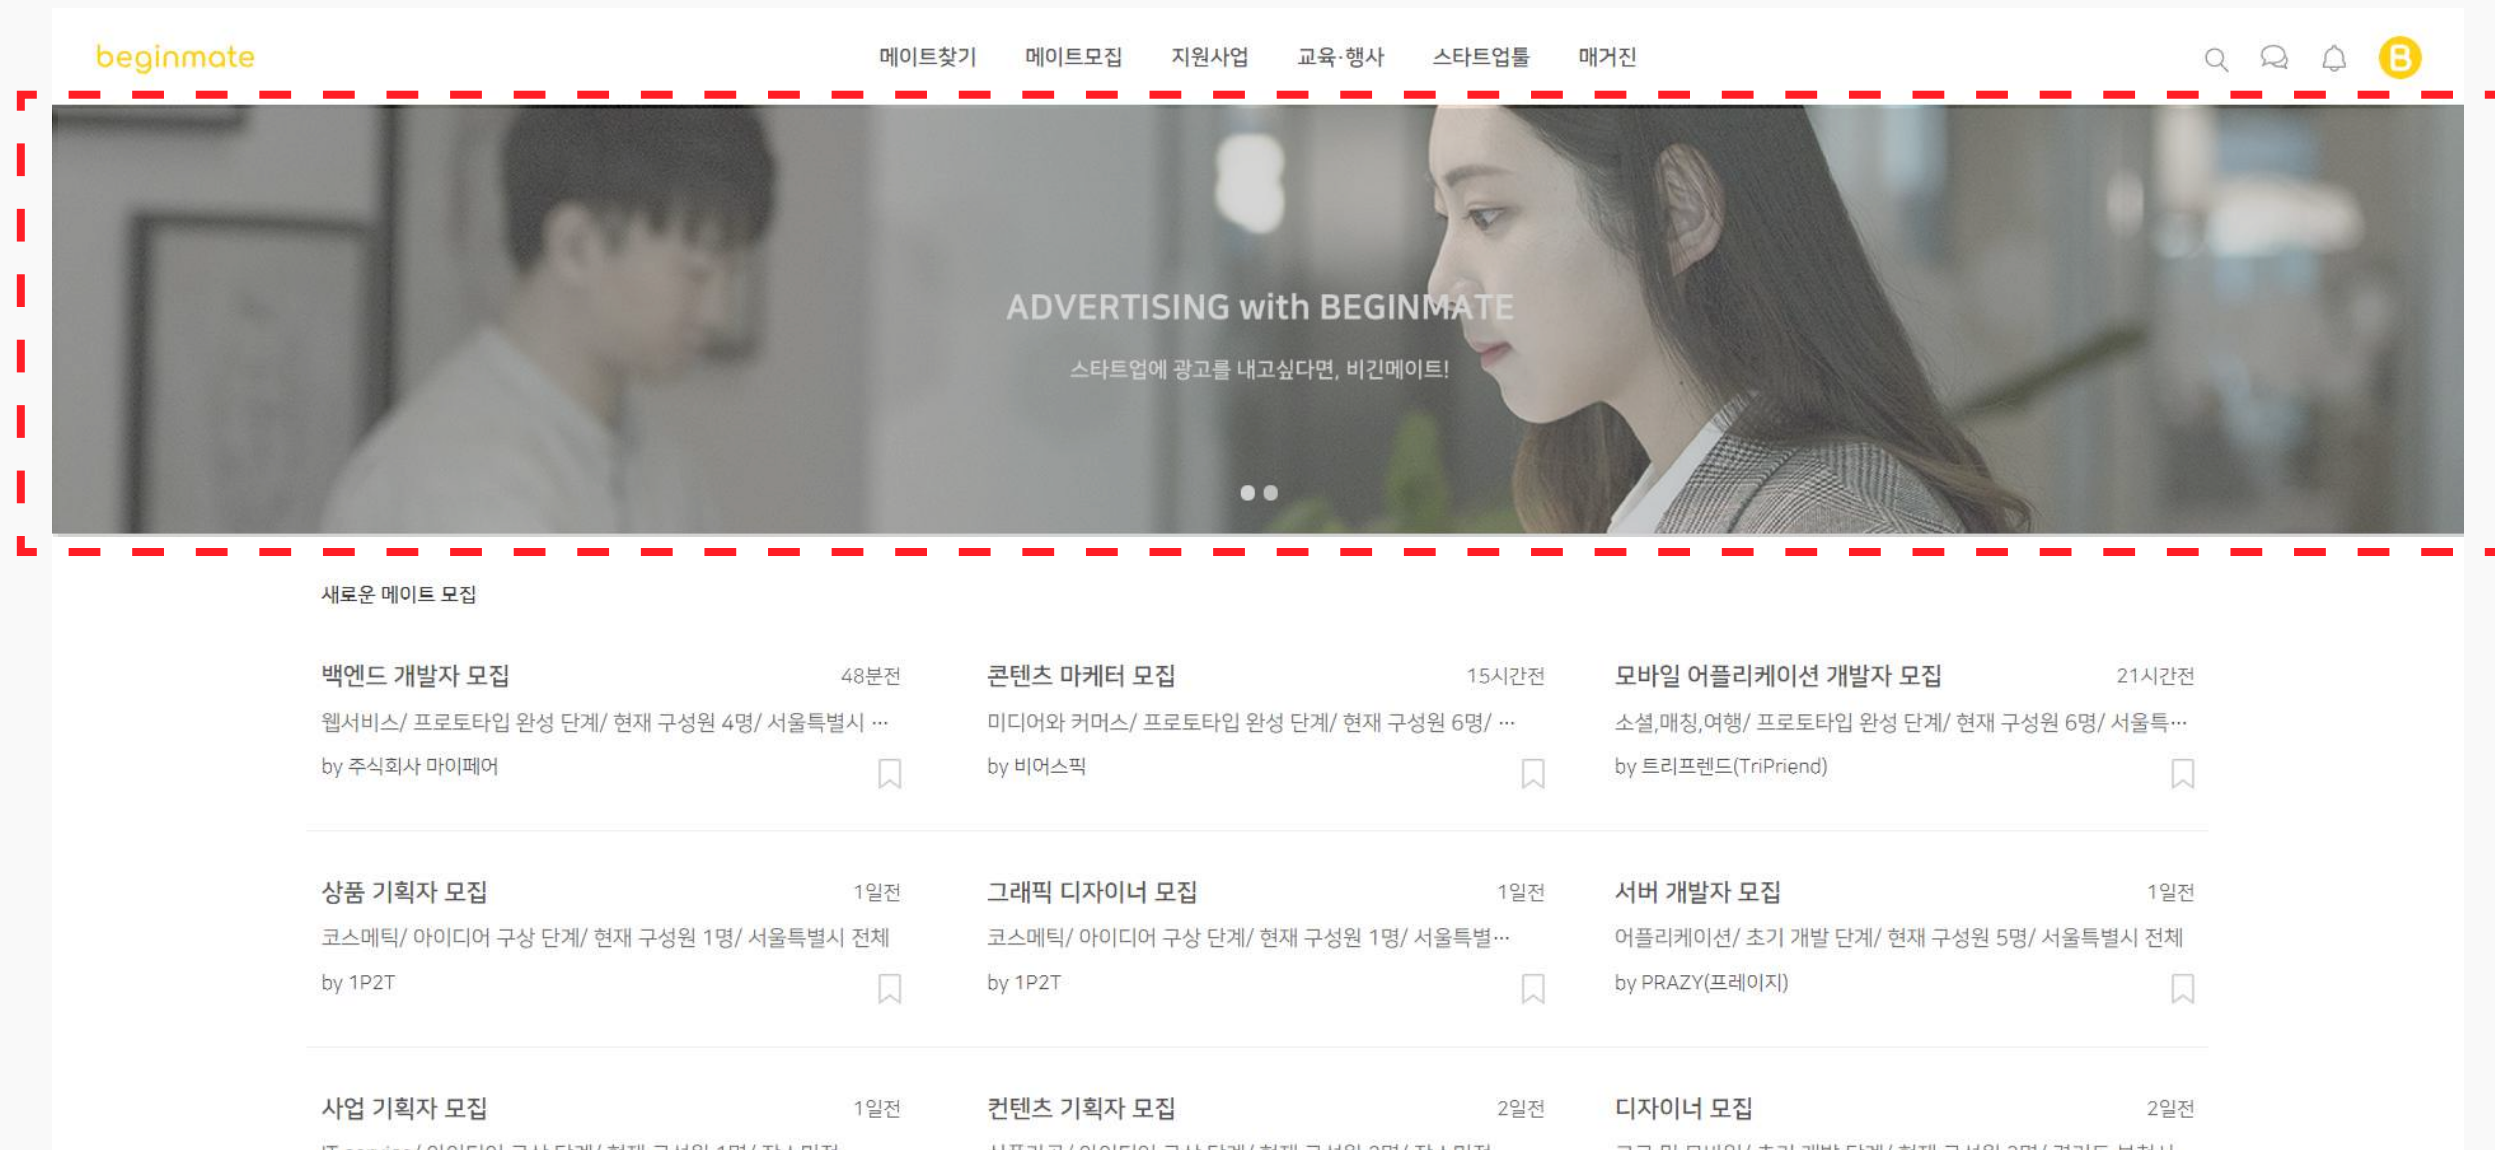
beginmate

메이트찾기 메이트모집 지원사업 교육·행사 스타트업툴 매거진

B

ADVERTISING with BEGINMATE

스타트업에 광고를 내고싶다면, 비긴메이트!

새로운 메이트 모집

백엔드 개발자 모집 48분전
웹서비스/ 프로토타입 완성 단계/ 현재 구성원 4명/ 서울특별시 ...
by 주식회사 마이페어

콘텐츠 마케터 모집 15시간전
미디어와 커머스/ 프로토타입 완성 단계/ 현재 구성원 6명/ ...
by 비어스픽

모바일 어플리케이션 개발자 모집 21시간전
소셜,매칭,여행/ 프로토타입 완성 단계/ 현재 구성원 6명/ 서울특...
by 트리프렌드(TriPriend)

상품 기획자 모집 1일전
코스메틱/ 아이디어 구상 단계/ 현재 구성원 1명/ 서울특별시 전체
by 1P2T

그래픽 디자이너 모집 1일전
코스메틱/ 아이디어 구상 단계/ 현재 구성원 1명/ 서울특별...
by 1P2T

서버 개발자 모집 1일전
어플리케이션/ 초기 개발 단계/ 현재 구성원 5명/ 서울특별시 전체
by PRAZY(프레이지)

사업 기획자 모집 1일전
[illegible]

컨텐츠 기획자 모집 2일전
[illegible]

디자이너 모집 2일전
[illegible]